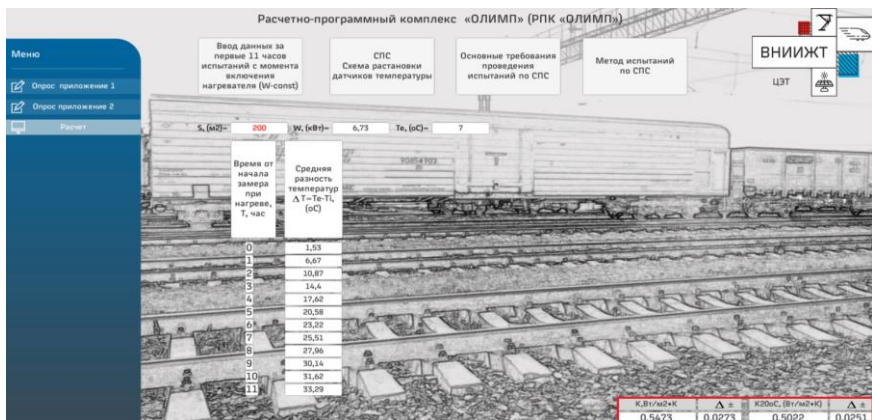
Расчетно-программный комплекс «ОЛИМП» (РПК «ОЛИМП»)

ВНИИЖТ

ЦЭТ

Меню

Опрос приложение 1

Опрос приложение 2

Расчет

Ввод данных за первые 11 часов испытаний с момента включения нагревателя (W-const)

СПС Схема растановки датчиков температуры

Основные требования проведения испытаний по СПС

Метод испытаний по СПС

S, (м2)= 200 W, (кВт)= 6,73 Те, (оС)= 7

| Время от начала замера при нагреве, Т, час | Средняя разность температур $\Delta$Т=Те-Ti, (оС) |
|---|---|
| 0 | 1,53 |
| 1 | 6,67 |
| 2 | 10,87 |
| 3 | 14,4 |
| 4 | 17,62 |
| 5 | 20,58 |
| 6 | 23,22 |
| 7 | 25,51 |
| 8 | 27,96 |
| 9 | 30,14 |
| 10 | 31,62 |
| 11 | 33,29 |

| К,Вт/м2•К | $\Delta$ ± | К20оС, (Вт/м2•К) | $\Delta$ ± |
|---|---|---|---|
| 0,5473 | 0,0273 | 0,5022 | 0,0251 |